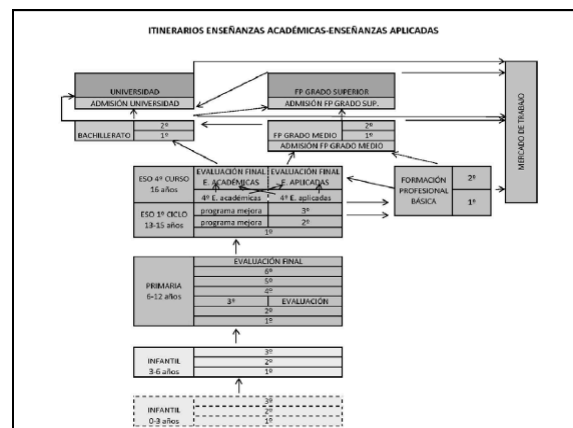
ITINERARIOS ENSEÑANZAS ACADÉMICAS-ENSEÑANZAS APLICADAS

UNIVERSIDAD
ADMISIÓN UNIVERSIDAD

FP GRADO SUPERIOR
ADMISIÓN FP GRADO SUP.

MERCADO DE TRABAJO

BACHILLERATO 2º 1º

FP GRADO MEDIO 2º 1º
ADMISIÓN FP GRADO MEDIO

ESO 4º CURSO 16 años
EVALUACIÓN FINAL E. ACADÉMICAS
EVALUACIÓN FINAL E. APLICADAS
4º E. académicas
4º E. aplicadas

FORMACIÓN PROFESIONAL BÁSICA 2º 1º

ESO 1º CICLO 13-15 años
programa mejora 3º
programa mejora 2º
1º

PRIMARIA 6-12 años
EVALUACIÓN FINAL
6º
5º
4º
3º EVALUACIÓN
2º
1º

INFANTIL 3-6 años
3º
2º
1º

INFANTIL 0-3 años
3º
2º
1º